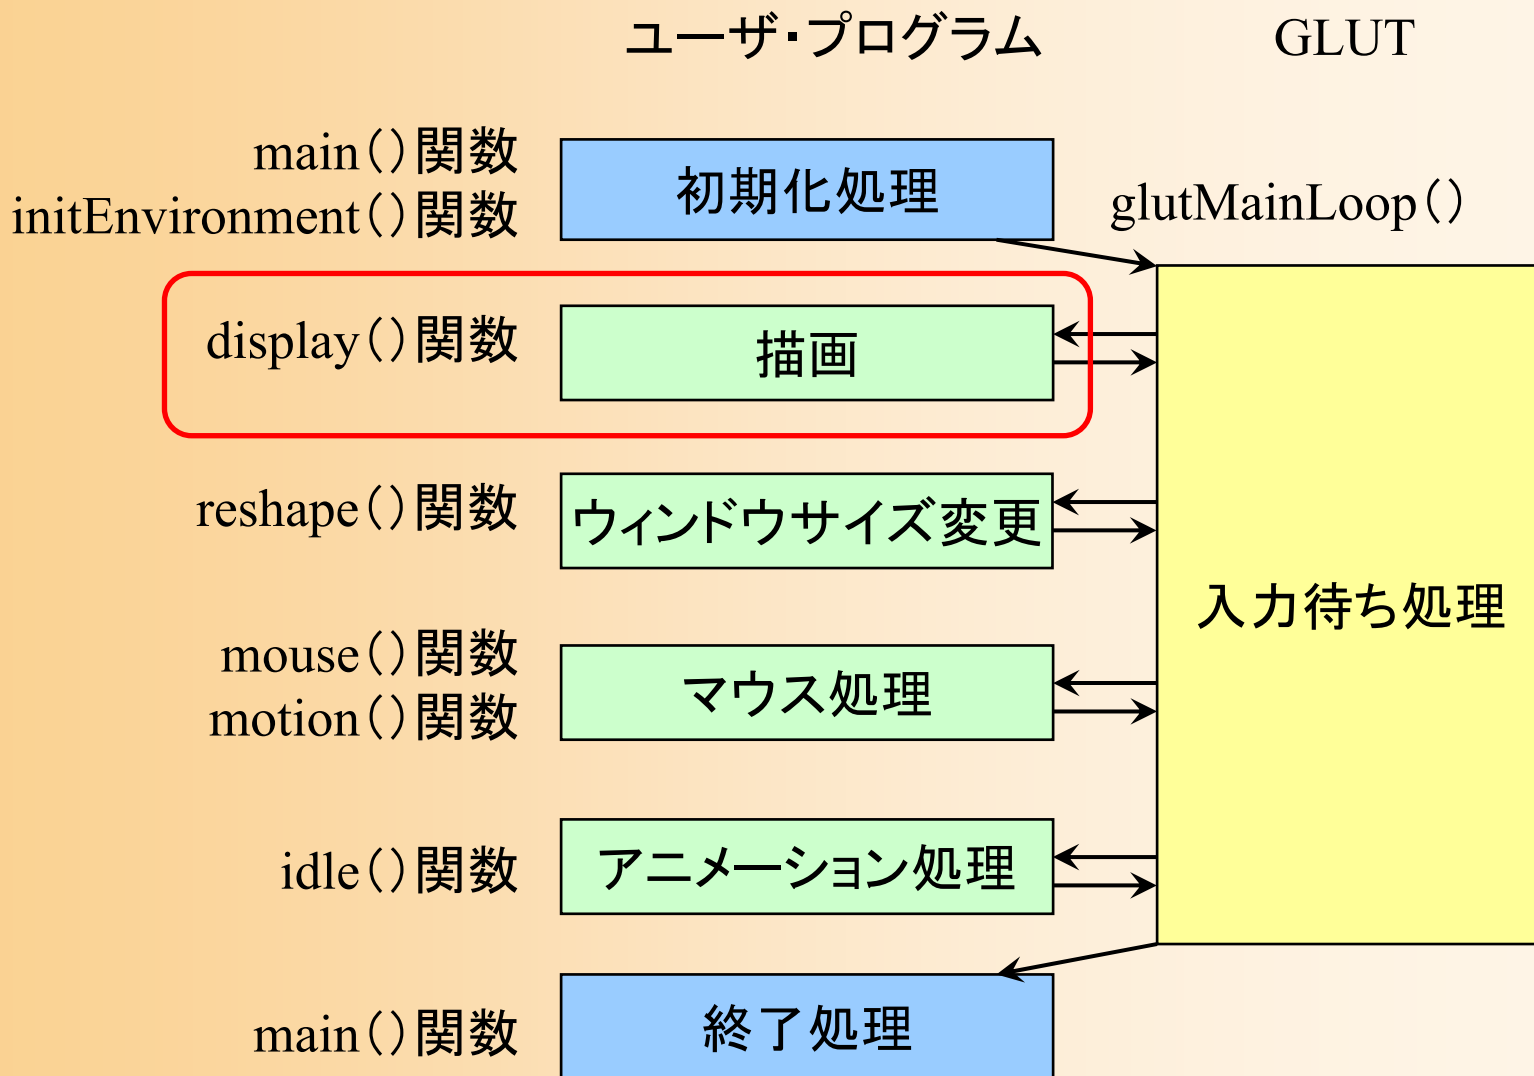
ユーザ・プログラム

GLUT

main()関数
initEnvironment()関数

初期化処理

glutMainLoop()

display()関数

描画

reshape()関数

ウィンドウサイズ変更

入力待ち処理

mouse()関数
motion()関数

マウス処理

idle()関数

アニメーション処理

main()関数

終了処理